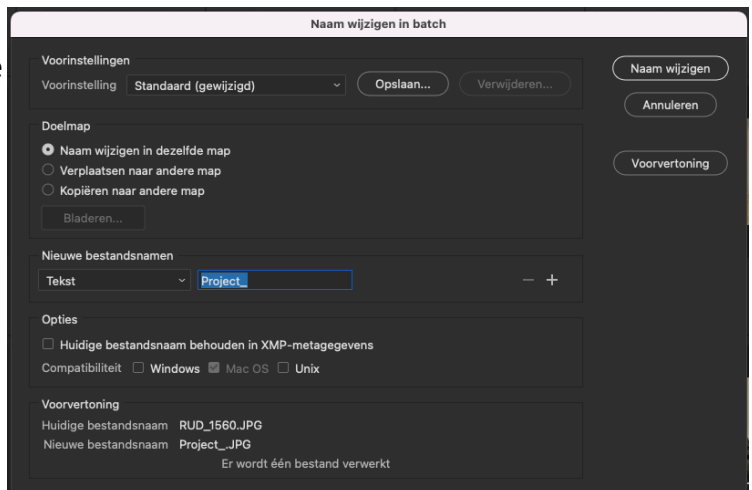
Naam wijzigen in batch

Voorinstellingen
Voorinstelling Standaard (gewijzigd) Opslaan... Verwijderen...

Doelmap
Naam wijzigen in dezelfde map
Verplaatsen naar andere map
Kopiëren naar andere map
Bladeren...

Nieuwe bestandsnamen
Tekst Project_ – +

Opties
Huidige bestandsnaam behouden in XMP-metagegevens
Compatibiliteit Windows Mac OS Unix

Voorvertoning
Huidige bestandsnaam RUD_1560.JPG
Nieuwe bestandsnaam Project_.JPG
Er wordt één bestand verwerkt

Naam wijzigen
Annuleren
Voorvertoning